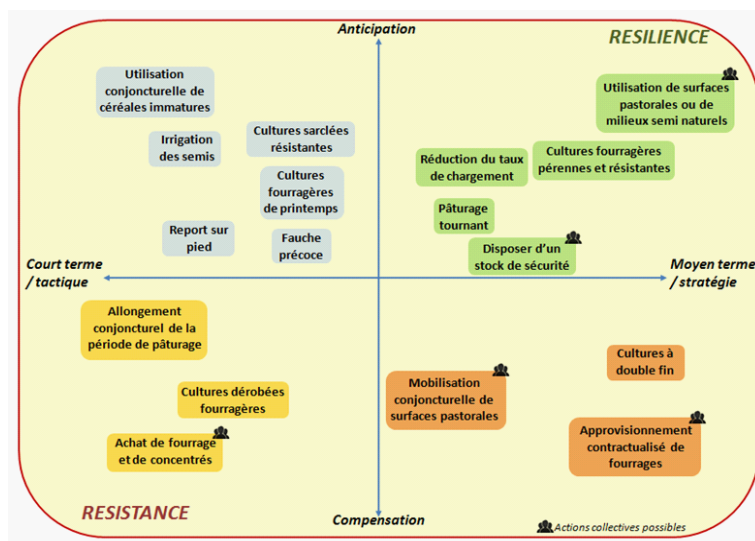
Anticipation

RESILIENCE

Utilisation conjoncturelle de céréales immatures

Irrigation des semis

Cultures sarclées résistantes

Cultures fourragères de printemps

Report sur pied

Fauche précoce

Utilisation de surfaces pastorales ou de milieux semi naturels

Réduction du taux de chargement

Cultures fourragères pérennes et résistantes

Pâturage tournant

Disposer d'un stock de sécurité

Court terme / tactique

Moyen terme / stratégie

Allongement conjoncturel de la période de pâturage

Cultures dérobées fourragères

Achat de fourrage et de concentrés

Mobilisation conjoncturelle de surfaces pastorales

Cultures à double fin

Approvisionnement contractualisé de fourrages

RESISTANCE

Compensation

Actions collectives possibles